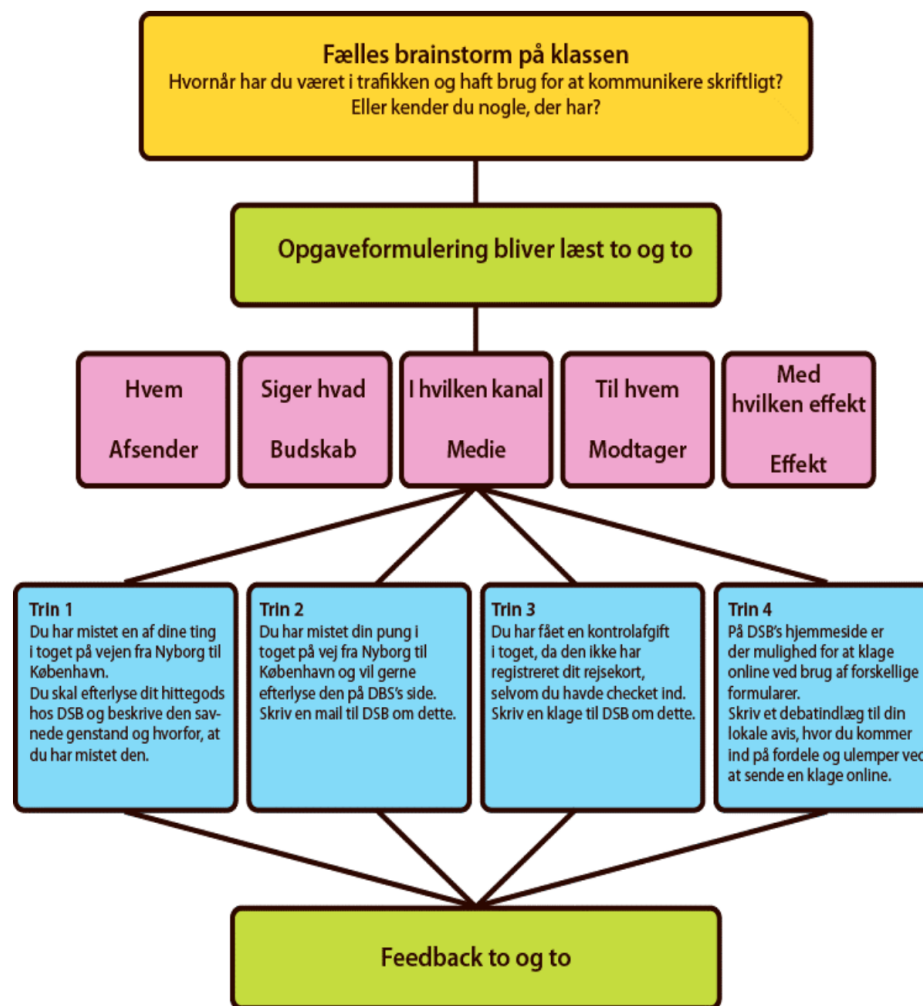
Fælles brainstorm på klassen
Hvornår har du været i trafikken og haft brug for at kommunikere skriftligt? Eller kender du nogle, der har?

Opgaveformulering bliver læst to og to

Hvem

Afsender

Siger hvad

Budskab

I hvilken kanal

Medie

Til hvem

Modtager

Med hvilken effekt

Effekt

Trin 1
Du har mistet en af dine ting i toget på vejen fra Nyborg til København.
Du skal efterlyse dit hittegods hos DSB og beskrive den savnede genstand og hvorfor, at du har mistet den.

Trin 2
Du har mistet din pung i toget på vej fra Nyborg til København og vil gerne efterlyse den på DBS's side.
Skriv en mail til DSB om dette.

Trin 3
Du har fået en kontrolafgift i toget, da den ikke har registreret dit rejsekort, selvom du havde checket ind.
Skriv en klage til DSB om dette.

Trin 4
På DSB's hjemmeside er der mulighed for at klage online ved brug af forskellige formularer.
Skriv et debatindlæg til din lokale avis, hvor du kommer ind på fordele og ulemper ved at sende en klage online.

Feedback to og to